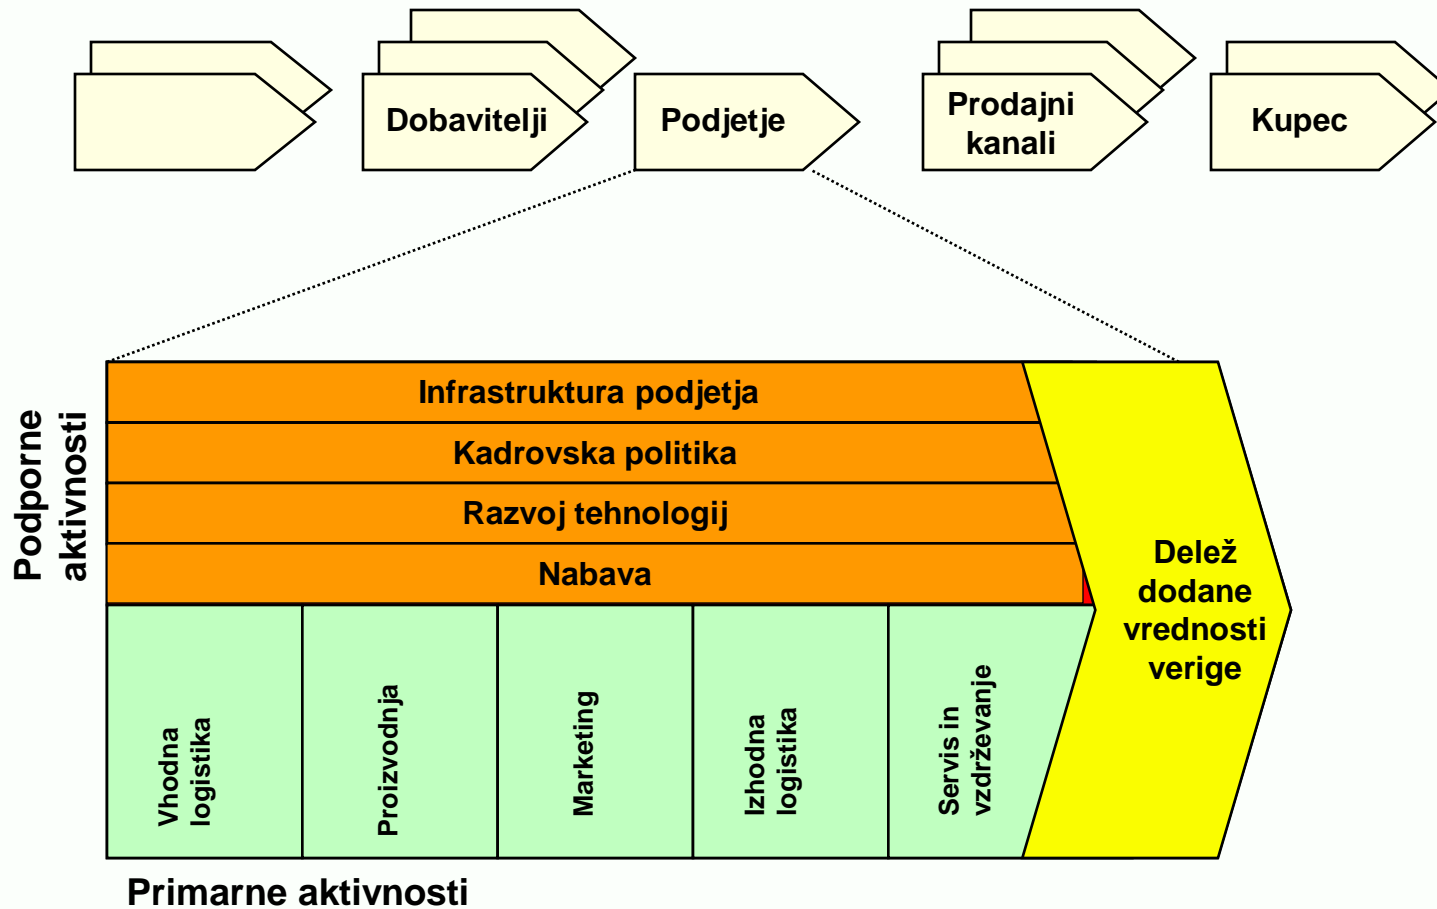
Dobavitelji

Podjetje

Prodajni kanali

Kupec

Podporne aktivnosti

Infrastruktura podjetja

Kadrovska politika

Razvoj tehnologij

Nabava

Delež dodane vrednosti verige

Vhodna logistika

Proizvodnja

Marketing

Izhodna logistika

Servis in vzdrževanje

Primarne aktivnosti